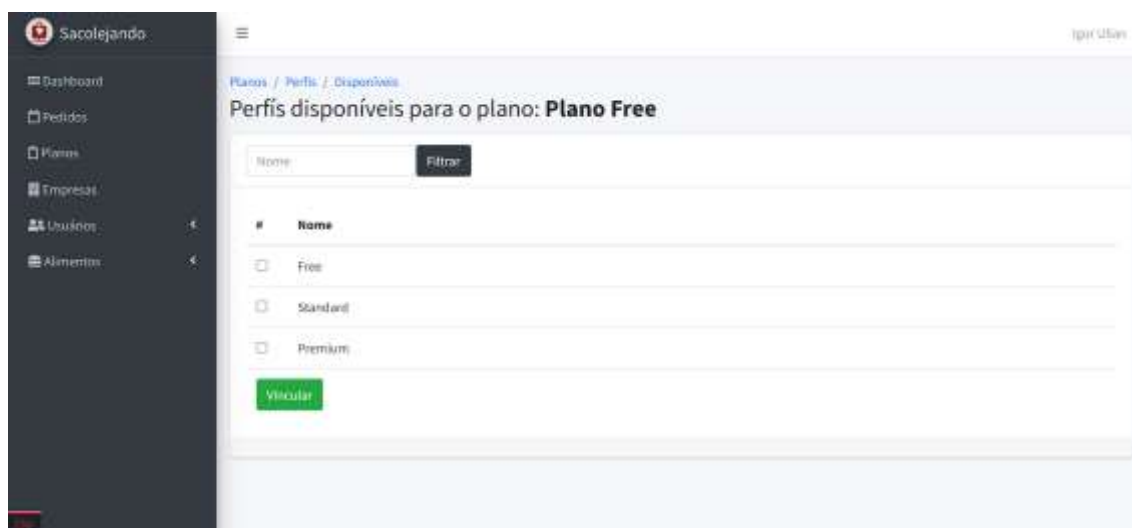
Sacolejando

Dashboard
Pedidos
Planos
Empresas
Usuários
Alimentos

≡

Igor Ulian

Planos / Perfis / Disponíveis

Perfis disponíveis para o plano: **Plano Free**

Nome

Filtrar

| # | Nome |
|---|---|
| ☐ | Free |
| ☐ | Standard |
| ☐ | Premium |

Vincular